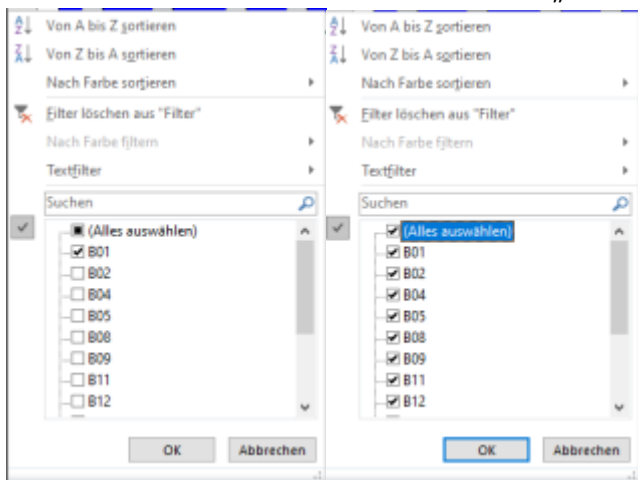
Von A bis Z sortieren
Von Z bis A sortieren
Nach Farbe sortieren
Filter löschen aus "Filter"
Nach Farbe filtern
Textfilter
Suchen
(Alles auswählen)
B01
B02
B04
B05
B08
B09
B11
B12
OK
Abbrechen

Von A bis Z sortieren
Von Z bis A sortieren
Nach Farbe sortieren
Filter löschen aus "Filter"
Nach Farbe filtern
Textfilter
Suchen
(Alles auswählen)
B01
B02
B04
B05
B08
B09
B11
B12
OK
Abbrechen